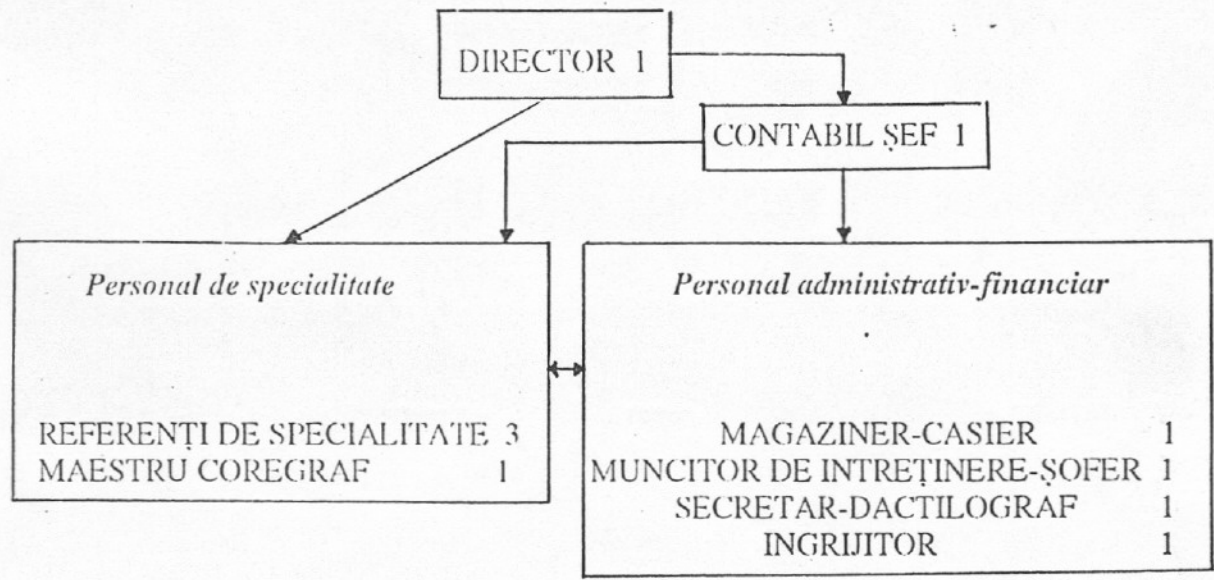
DIRECTOR 1

CONTABIL ȘEF 1

Personal de specialitate

REFERENȚI DE SPECIALITATE 3
MAESTRU COREGRAF 1

Personal administrativ-financiar

MAGAZINER-CASIER 1
MUNCITOR DE INTREȚINERE-ȘOFER 1
SECRETAR-DACTILOGRAF 1
INGRIJITOR 1